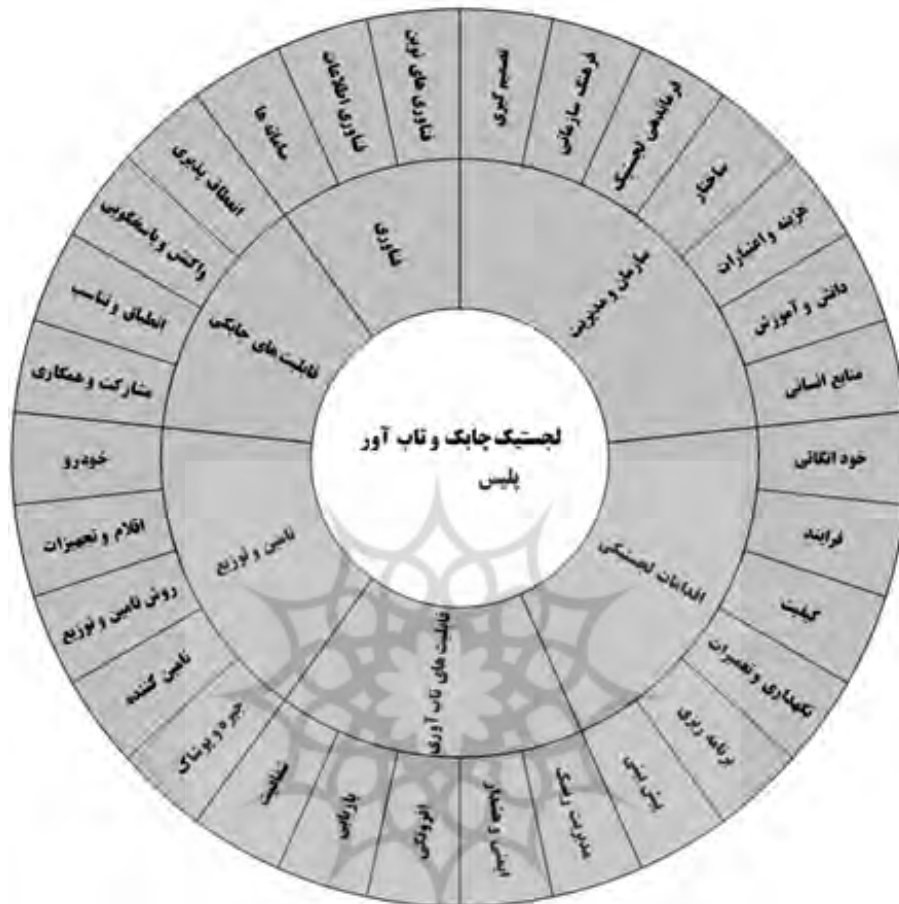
لجستیک چابک و تاب آور
پلیس

سازمان و مدیریت
تصمیم گیری
فرهنگ سازمانی
فرماندهی لجستیک
ساختار
بودجه و اعتبارات
دانش و آموزش
منابع انسانی

اقدامات لجستیکی
خود اتکائی
فرایند
کیفیت
نگهداری و تعمیرات
برنامه ریزی
پیش بینی

قابلیت های تاب آوری
مدیریت ریسک
ایمنی و هشدار
افزونگی
بازیابی
مقاومت

تامین و توزیع
جیره و پوشاک
تامین کننده
روش تامین و توزیع
اقلام و تجهیزات
خودرو

قابلیت های چابکی
مشارکت و همکاری
انطباق و تناسب
واکنش و پاسخگویی
انعطاف پذیری

فناوری
سامانه ها
فناوری اطلاعات
فناوری های نوین